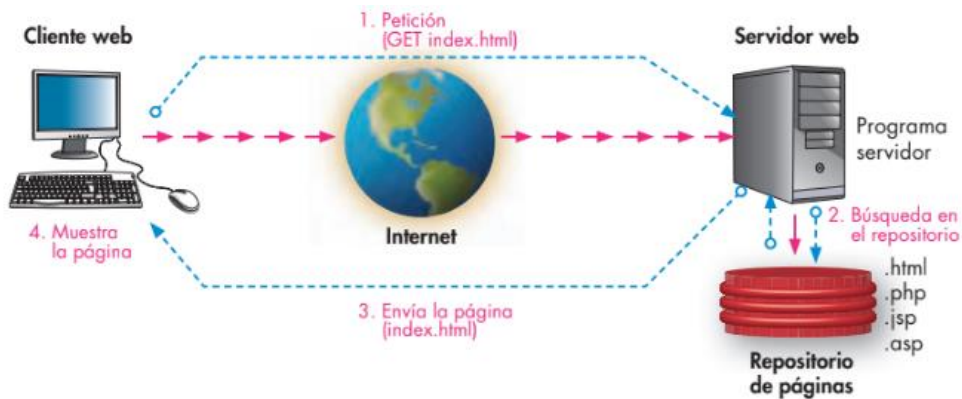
Cliente web

1. Petición (GET index.html)

Servidor web

Programa servidor

Internet

4. Muestra la página

2. Búsqueda en el repositorio

.html
.php
.jsp
.asp

3. Envía la página (index.html)

Repositorio de páginas